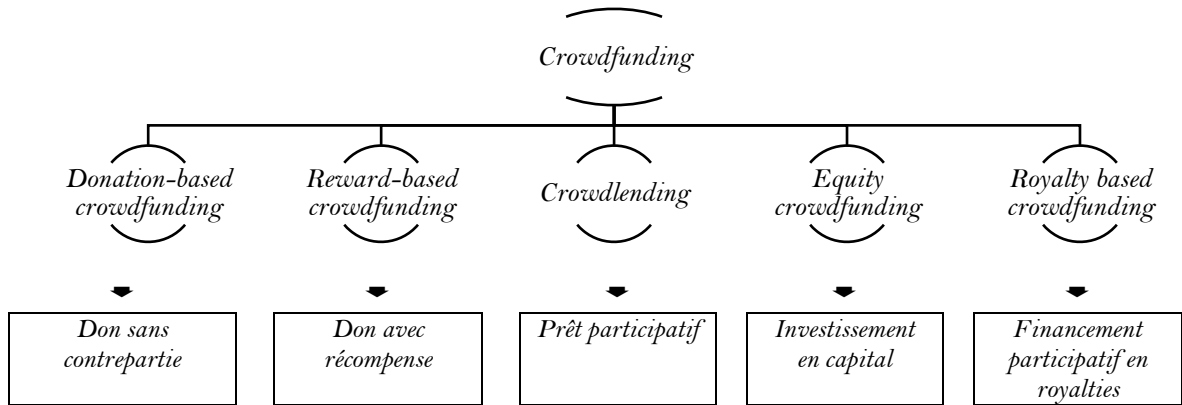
Crowdfunding

Donation-based crowdfunding

Reward-based crowdfunding

Crowdlending

Equity crowdfunding

Royalty based crowdfunding

Don sans contrepartie

Don avec récompense

Prêt participatif

Investissement en capital

Financement participatif en royalties